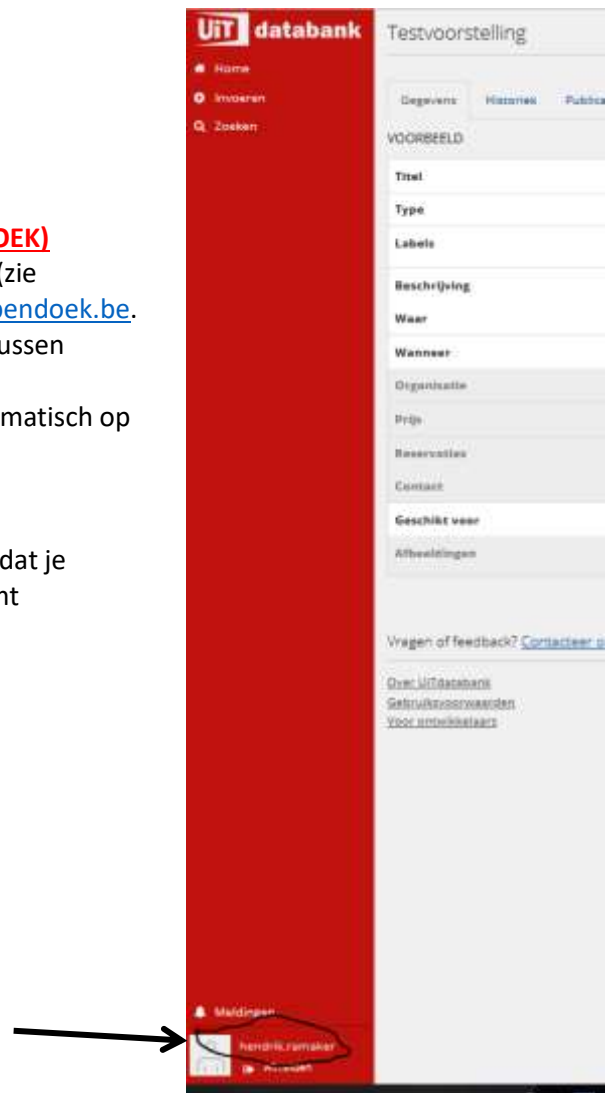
DEK)
(zie
pendoek.be.
ussen

matisch op

dat je
nt

UiT databank
Home
Invoeren
Zoeken

Testvoorstelling

Gegevens Historiek Publica

VOORBEELD

Titel
Type
Labels
Beschrijving
Waar
Wanneer
Organisatie
Prijs
Reservaties
Contact
Geschikt voor
Afbeeldingen

Vragen of feedback? Contacteer o

Over UiTdatabank
Gebruiksvoorwaarden
Voor ontwikkelaars

Meldingen
hendrik.ramaker
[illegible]